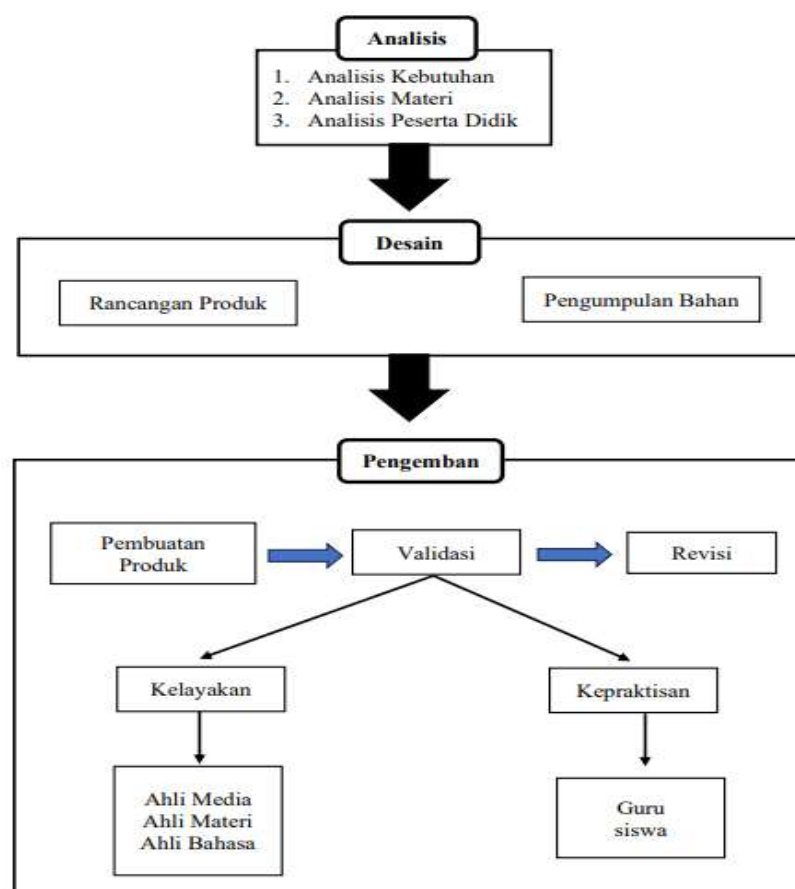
Analisis

1. Analisis Kebutuhan
2. Analisis Materi
3. Analisis Peserta Didik

Desain

Rancangan Produk

Pengumpulan Bahan

Pengemban

Pembuatan Produk

Validasi

Revisi

Kelayakan

Kepraktisan

Ahli Media
Ahli Materi
Ahli Bahasa

Guru
siswa